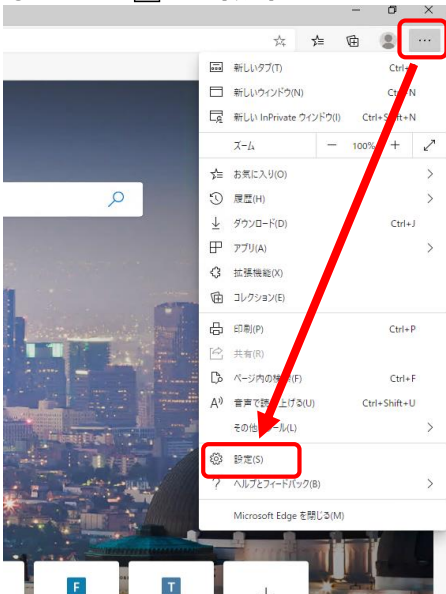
…

新しいタブ(T) Ctrl+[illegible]
新しいウィンドウ(N) Ctrl+N
新しい InPrivate ウィンドウ(I) Ctrl+Shift+N
ズーム − 100% + ⤢
お気に入り(O)
履歴(H)
ダウンロード(D) Ctrl+J
アプリ(A)
拡張機能(X)
コレクション(E)
印刷(P) Ctrl+P
共有(R)
ページ内の検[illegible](F) Ctrl+F
音声で読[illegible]上げる(U) Ctrl+Shift+U
その他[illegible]ール(L)
設定(S)
ヘルプとフィードバック(B)
Microsoft Edge を閉じる(M)

F
T